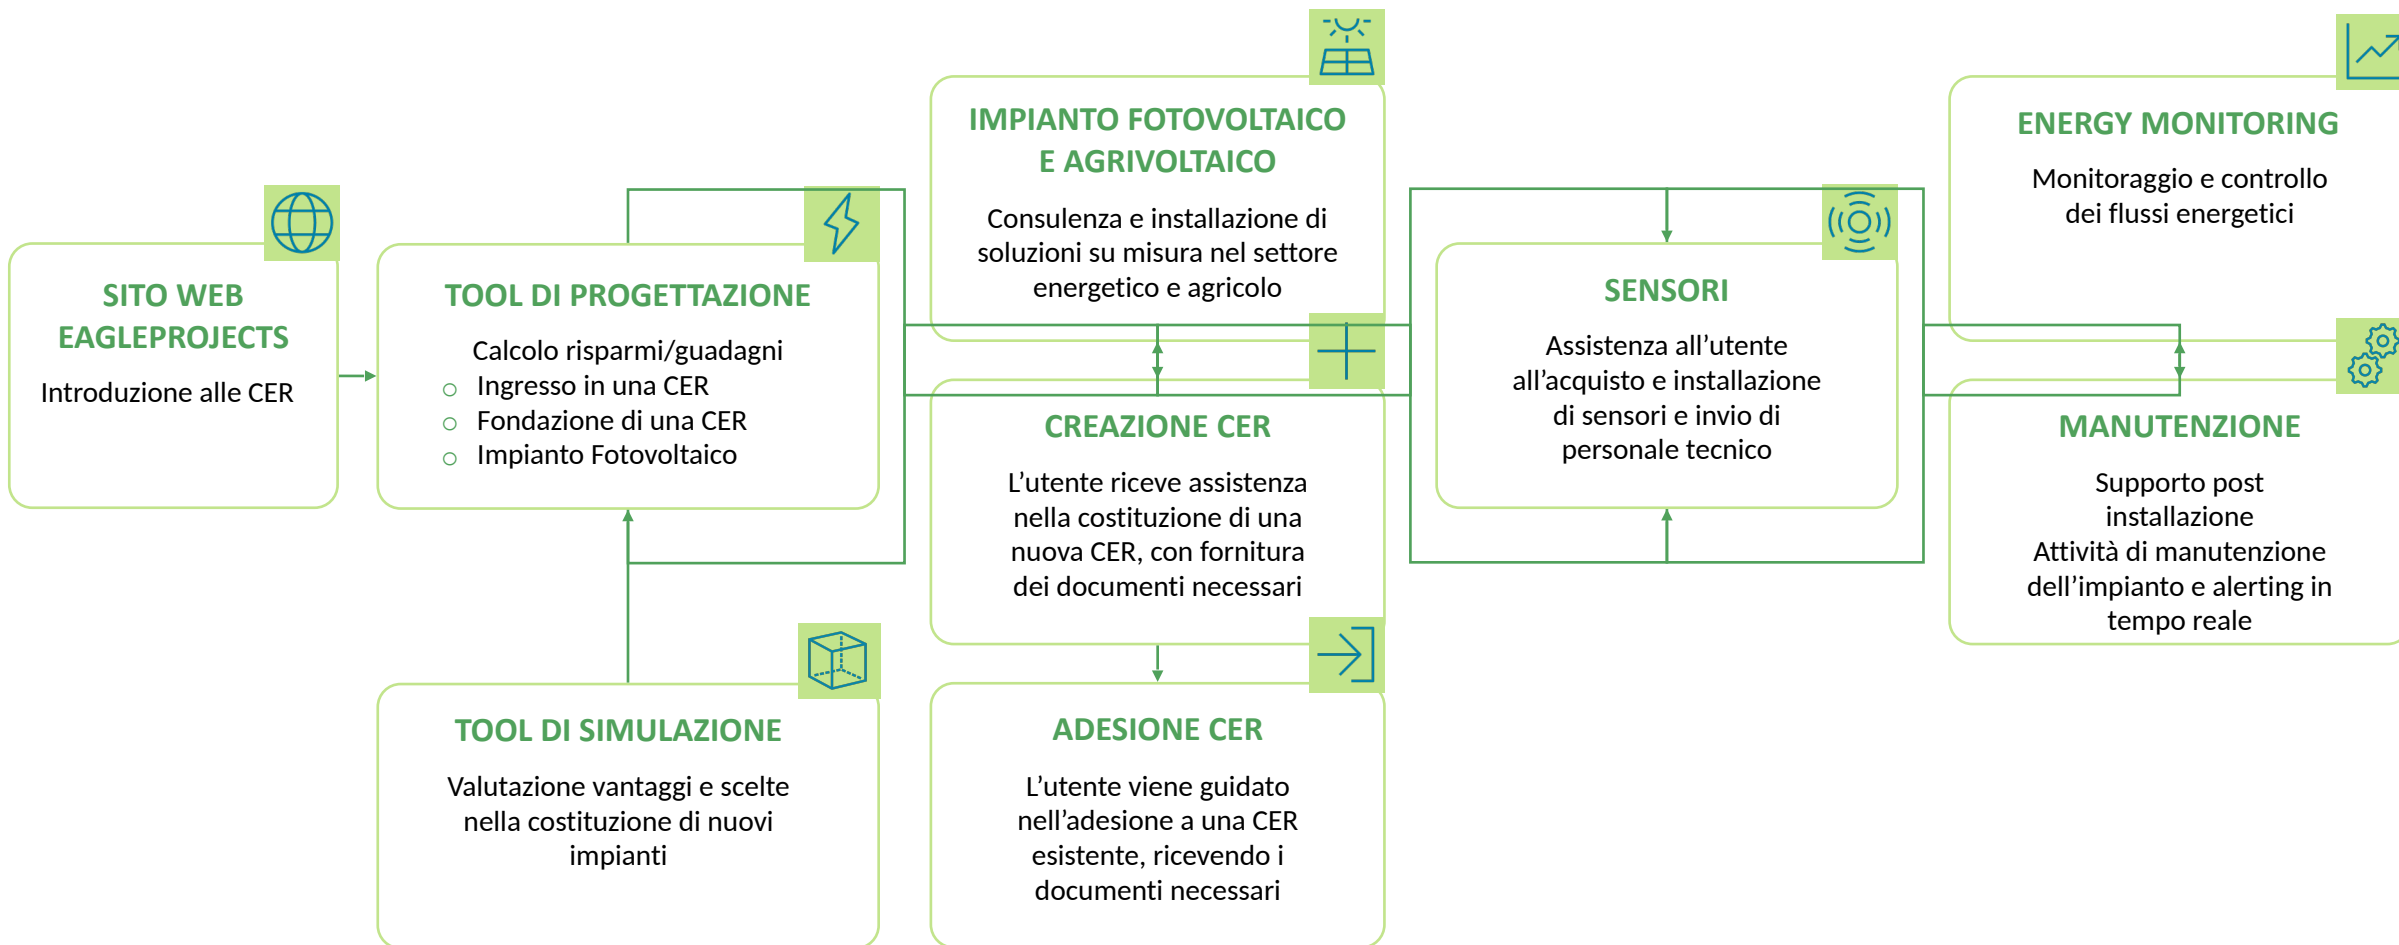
SITO WEB EAGLEPROJECTS

Introduzione alle CER

TOOL DI PROGETTAZIONE

Calcolo risparmi/guadagni
○ Ingresso in una CER
○ Fondazione di una CER
○ Impianto Fotovoltaico

TOOL DI SIMULAZIONE

Valutazione vantaggi e scelte nella costituzione di nuovi impianti

IMPIANTO FOTOVOLTAICO E AGRIVOLTAICO

Consulenza e installazione di soluzioni su misura nel settore energetico e agricolo

CREAZIONE CER

L'utente riceve assistenza nella costituzione di una nuova CER, con fornitura dei documenti necessari

ADESIONE CER

L'utente viene guidato nell'adesione a una CER esistente, ricevendo i documenti necessari

SENSORI

Assistenza all'utente all'acquisto e installazione di sensori e invio di personale tecnico

ENERGY MONITORING

Monitoraggio e controllo dei flussi energetici

MANUTENZIONE

Supporto post installazione
Attività di manutenzione dell'impianto e alerting in tempo reale